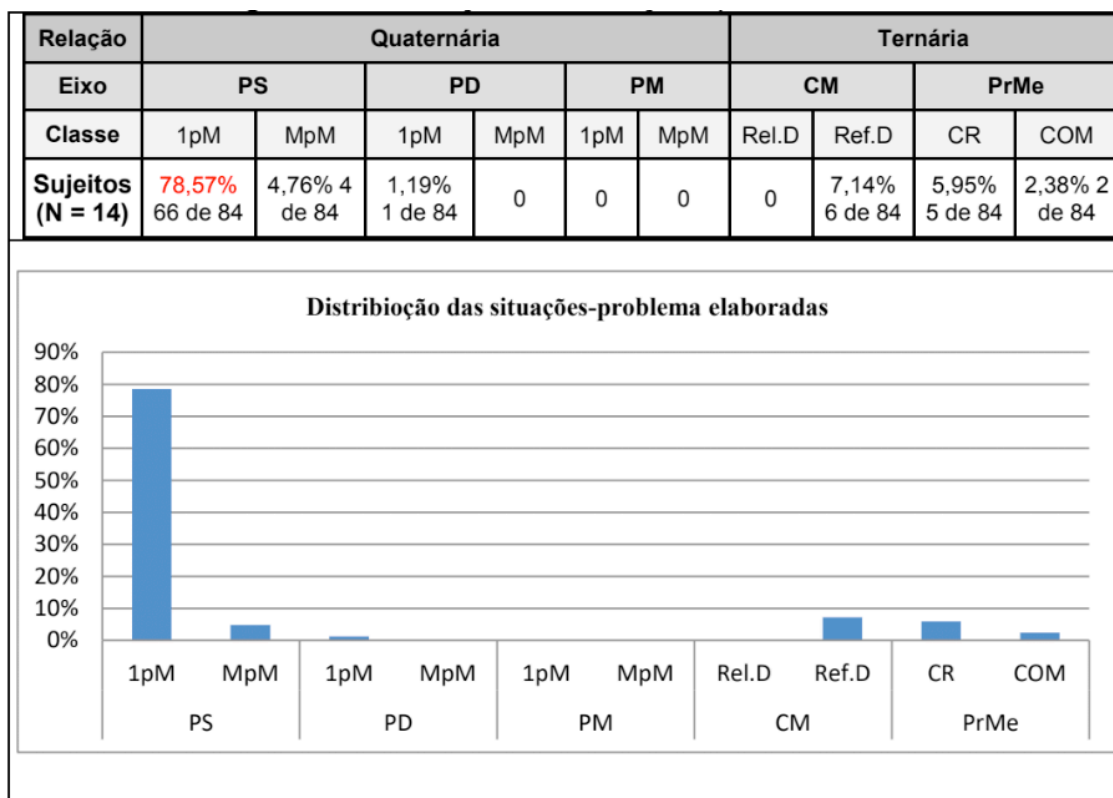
| Relação | Quaternária | | | | | | Ternária | | | |
|---|---|---|---|---|---|---|---|---|---|---|
| Eixo | PS | | PD | | PM | | CM | | PrMe | |
| Classe | 1pM | MpM | 1pM | MpM | 1pM | MpM | Rel.D | Ref.D | CR | COM |
| Sujeitos (N = 14) | 78,57% 66 de 84 | 4,76% 4 de 84 | 1,19% 1 de 84 | 0 | 0 | 0 | 0 | 7,14% 6 de 84 | 5,95% 5 de 84 | 2,38% 2 de 84 |

Distribioção das situações-problema elaboradas

90%
80%
70%
60%
50%
40%
30%
20%
10%
0%

1pM MpM 1pM MpM 1pM MpM Rel.D Ref.D CR COM
PS PD PM CM PrMe